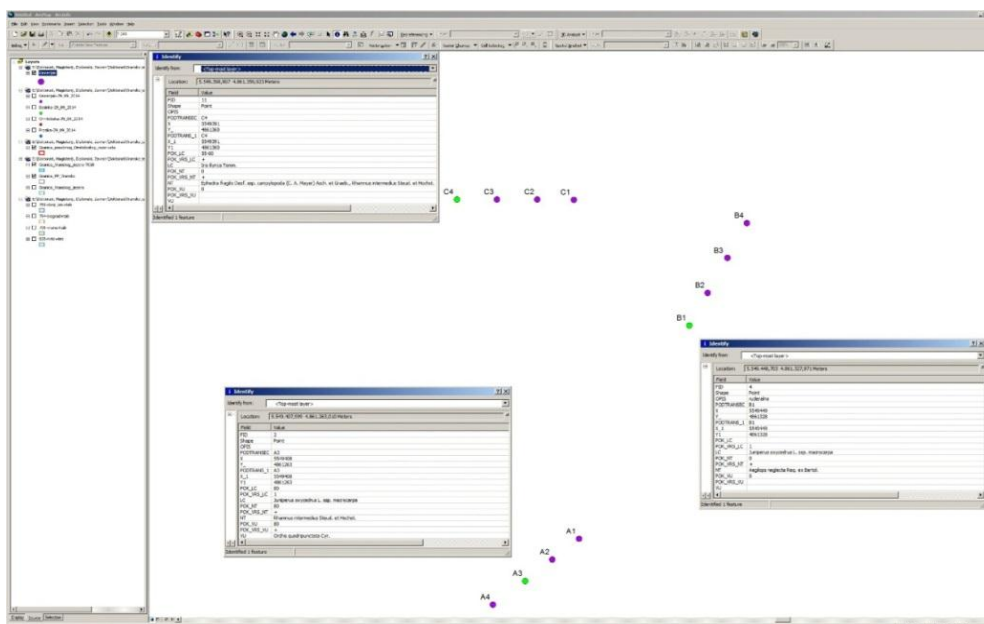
Identify

Identify from: <Top-most layer>

Location: 5.546.306,807 4.861.390,523 Meters

| Field | Value |
|---|---|
| FID | 11 |
| Shape | Point |
| OPIS | |
| POSTRANSEC | C4 |
| X | 5546361 |
| Y | 4861369 |
| POSTRANS_1 | C4 |
| X_1 | 5546361 |
| Y1 | 4861369 |
| POK_LC | 55-60 |
| POK_VRS_LC | + |
| LC | Iris illyrica Tomm. |
| POK_NT | 0 |
| POK_VRS_NT | + |
| NT | Ephedra fragilis Desf. ssp. campylopoda (C. A. Meyer) Asch. et Graeb., Rhamnus intermedia Steud. et Hochst. |
| POK_VU | 0 |
| POK_VRS_VU | |
| VU | |

Identified 1 feature

C4 C3 C2 C1

B4

B3

B2

B1

Identify

Identify from: <Top-most layer>

Location: 5.546.448,703 4.861.323,871 Meters

| Field | Value |
|---|---|
| FID | 4 |
| Shape | Point |
| OPIS | sudbrašna |
| POSTRANSEC | B1 |
| X | 5546449 |
| Y | 4861328 |
| POSTRANS_1 | B1 |
| X_1 | 5546449 |
| Y1 | 4861328 |
| POK_LC | |
| POK_VRS_LC | 1 |
| LC | Juniperus oxycedrus L. ssp. macrocarpa |
| POK_NT | 5 |
| POK_VRS_NT | + |
| NT | Aegilops neglecta Req. ex Bertol. |
| POK_VU | 0 |
| POK_VRS_VU | |
| VU | |

Identified 1 feature

Identify

Identify from: <Top-most layer>

Location: 5.545.407,595 4.861.263,010 Meters

| Field | Value |
|---|---|
| FID | 2 |
| Shape | Point |
| OPIS | |
| POSTRANSEC | A3 |
| X | 5544908 |
| Y | 4861263 |
| POSTRANS_1 | A3 |
| X_1 | 5544908 |
| Y1 | 4861263 |
| POK_LC | 80 |
| POK_VRS_LC | 1 |
| LC | Juniperus oxycedrus L. ssp. macrocarpa |
| POK_NT | 80 |
| POK_VRS_NT | + |
| NT | Rhamnus intermedia Steud. et Hochst. |
| POK_VU | 80 |
| POK_VRS_VU | + |
| VU | Orchis quadripunctata Cyr. |

Identified 1 feature

A1

A2

A3

A4

Layers